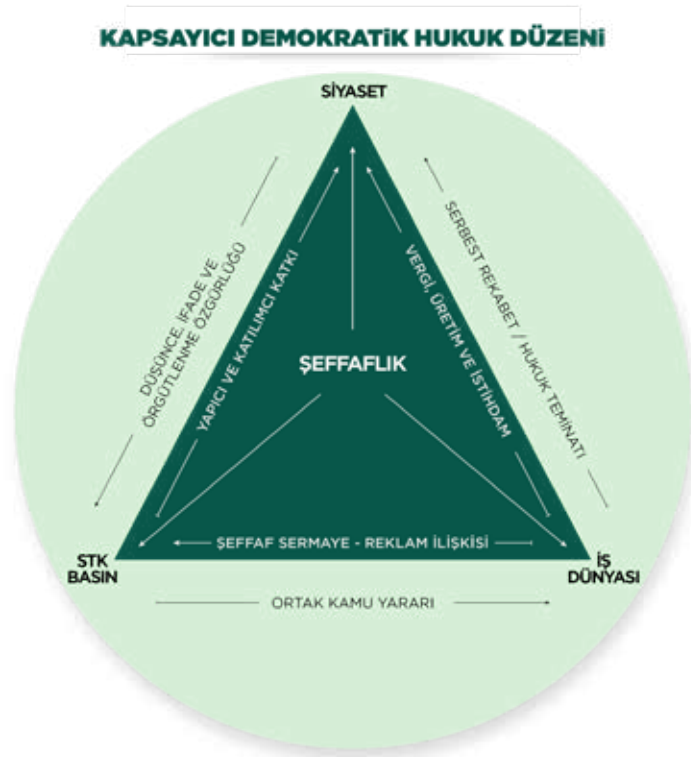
KAPSAYICI DEMOKRATİK HUKUK DÜZENİ

SİYASET

DÜŞÜNCE, İFADE VE ÖRGÜTLENME ÖZGÜRLÜĞÜ

YAPICI VE KATILIMCI KATKI

VERGİ, ÜRETİM VE İSTİHDAM

SERBEST REKABET / HUKUK TEMİNATI

ŞEFFAFLIK

ŞEFFAF SERMAYE - REKLAM İLİŞKİSİ

STK
BASIN

İŞ
DÜNYASI

ORTAK KAMU YARARI